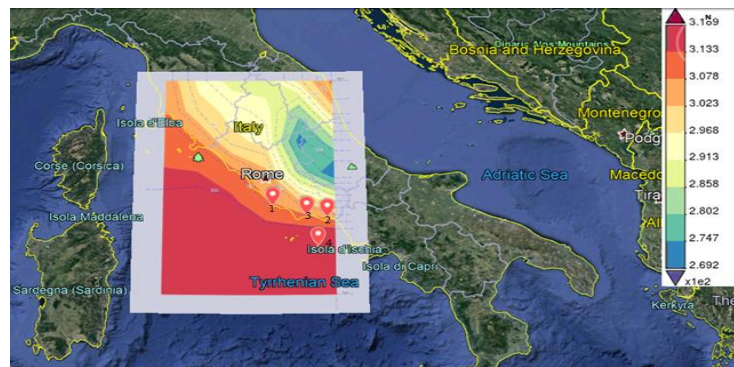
Bosnia and Herzegovina
Dinaric Alps Mountains
Montenegro
Podg
Isola d'Elba
Italy
Corse (Corsica)
Rome
Adriatic Sea
Macedo
Tira
Isola Maddalena
1
3
2
Isola d'Ischia
Isola di Capri
Sardegna (Sardinia)
Tyrrhenian Sea
Kerkyra
3.189
3.133
3.078
3.023
2.968
2.913
2.858
2.802
2.747
2.692
x1e2